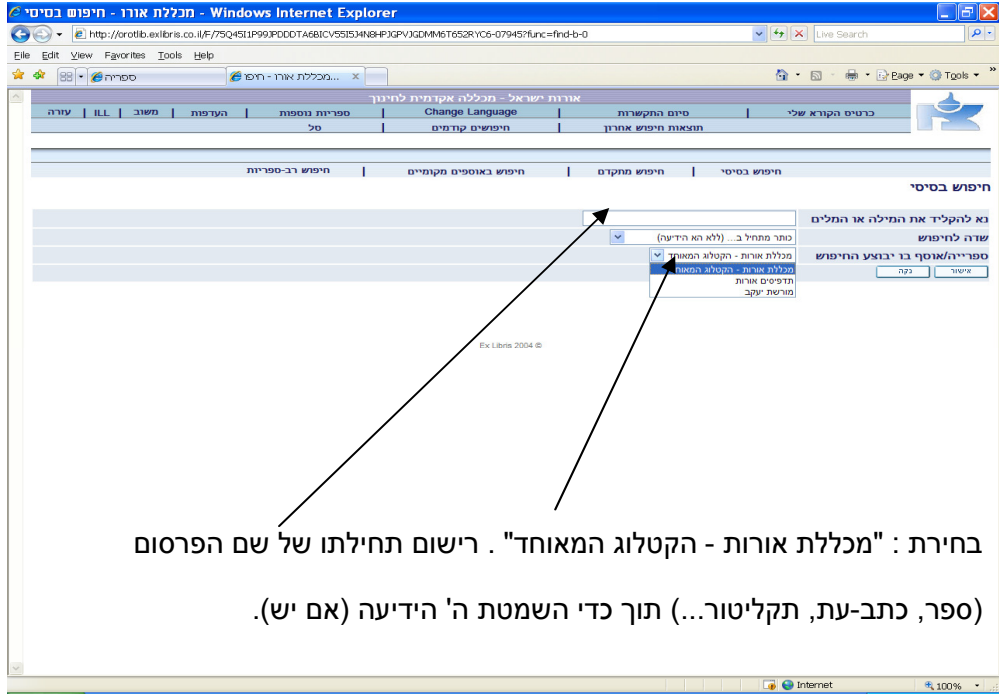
מכללת אורו - חיפוש בסיסי - Windows Internet Explorer
http://orotlib.exlibris.co.il/F/75Q45I1P99JPDDDTA6BICV55I5J4N8HPJGPVJGDMM6T652RYC6-07945?func=find-b-0
Live Search
File Edit View Favorites Tools Help
ספריה
מכללת אורו - חיפו...
Page Tools

אורות ישראל - מכללה אקדמית לחינוך
כרטיס הקורא שלי | סיום התקשרות | Change Language | ספריות נוספות | העדפות | משוב | ILL | עזרה
תוצאות חיפוש אחרון | חיפושים קודמים | סל

חיפוש בסיסי | חיפוש מתקדם | חיפוש באוספים מקומיים | חיפוש רב-ספריות

חיפוש בסיסי

נא להקליד את המילה או המלים
שדה לחיפוש
כותר מתחיל ב... (ללא הא הידיעה)
ספרייה/אוסף בו יבוצע החיפוש
מכללת אורות - הקטלוג המאוחד
מכללת אורות - הקטלוג המאוחד
תדפיסים אורות
מורשת יעקב
אישור נקה

Ex Libris 2004 ©

בחירת : "מכללת אורות - הקטלוג המאוחד" . רישום תחילתו של שם הפרסום

(ספר, כתב-עת, תקליטור...) תוך כדי השמטת ה' הידיעה (אם יש).

Internet
100%